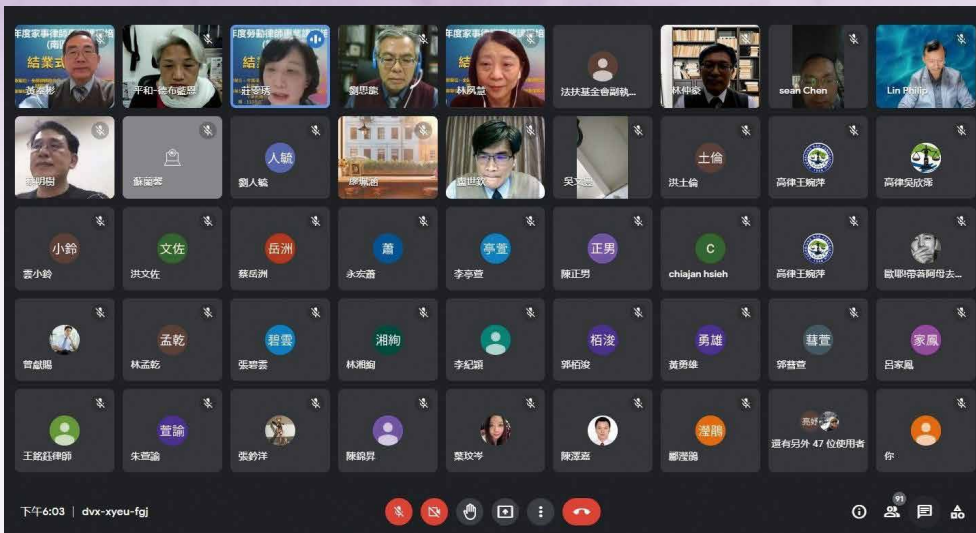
年度家事律師

結業式

黃奕彬

平和·德布藍恩

年度勞動律師

結

莊麥琪

劉思廉

年度家事律師

結

林佩益

法扶基金會副執...

林仲豪

sean Chen

Lin Philip

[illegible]

蘇蘭雲

人毓

劉人毓

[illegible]

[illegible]

吳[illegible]

土倫

洪士倫

高律王婉萍

高律吳欣萍

小鈴

雲小鈴

文佐

洪文佐

岳洲

蔡岳洲

蕭

永宏蕭

亭萱

李亭萱

正男

陳正男

C

chiajan hsieh

高律王婉萍

歐耶!帶著阿母去...

曾獻陽

孟乾

林孟乾

碧雲

張碧雲

湘絢

林湘絢

李紀穎

栢浚

郭栢浚

勇雄

黃勇雄

韡萱

郭韡萱

家鳳

呂家鳳

王銘鈺律師

萱諭

朱萱諭

張鈞洋

陳錦昇

葉玟岑

陳澤嘉

瀅晴

鄭瀅晴

還有另外 47 位使用者

你

下午6:03 | dvx-xyeu-fgj

91